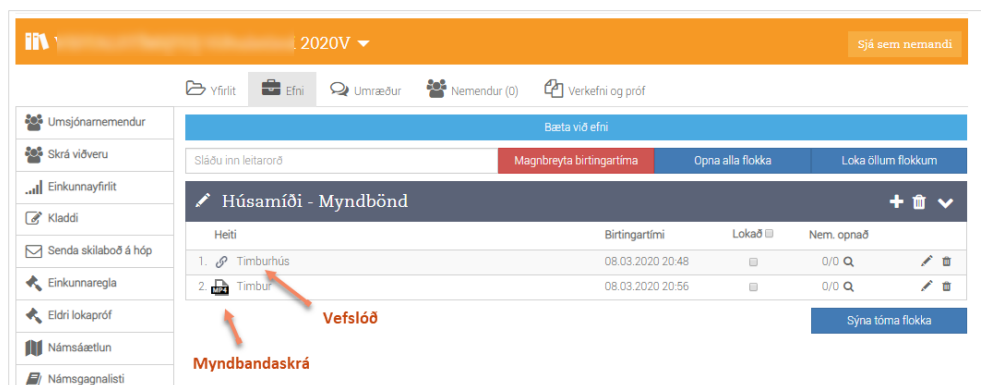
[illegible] 2020V

Sjá sem nemandi

Yfirlit Efni Umræður Nemendur (0) Verkefni og próf

Umsjónarnemendur
Skrá viðveru
Einkunnayfirlit
Kladdi
Senda skilaboð á hóp
Einkunnaregla
Eldri lokapróf
Námsáætlun
Námsgagnalisti

Bæta við efni

Sláðu inn leitarorð

Magnbreyta birtingartíma

Opna alla flokka

Loka öllum flokkum

Húsamíði - Myndbönd

| Heiti | Birtingartími | Lokað | Nem. opnað |
|---|---|---|---|
| 1. Timburhús | 08.03.2020 20:48 | | 0/0 |
| 2. Timbur | 08.03.2020 20:56 | | 0/0 |

Vefslóð

Sýna tóma flokka

Myndbandaskrá